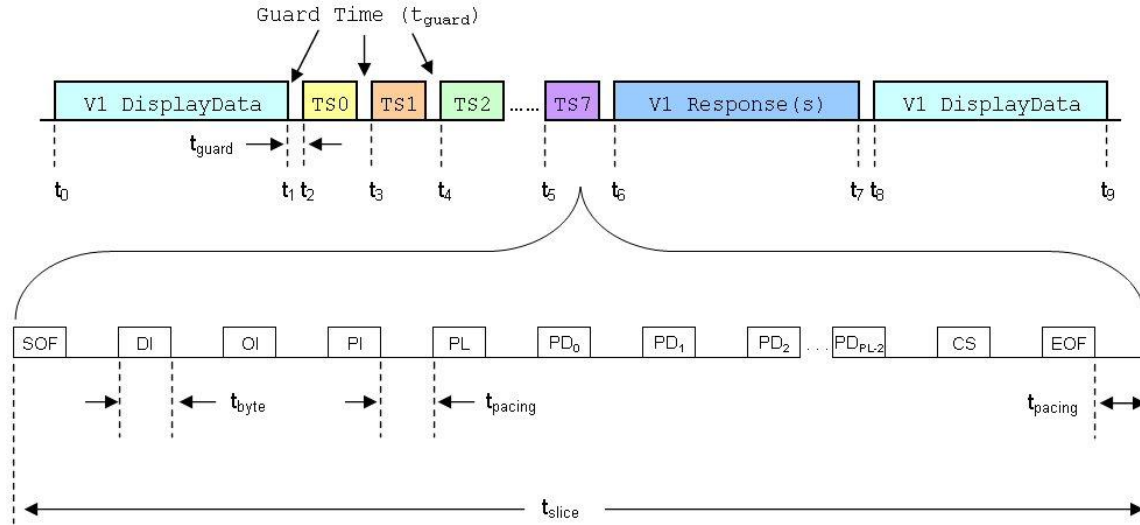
Guard Time ($t_{guard}$)

V1 DisplayData TS0 TS1 TS2 …… TS7 V1 Response(s) V1 DisplayData

$t_{guard}$

$t_0$ $t_1$ $t_2$ $t_3$ $t_4$ $t_5$ $t_6$ $t_7$ $t_8$ $t_9$

SOF DI OI PI PL $PD_0$ $PD_1$ $PD_2$ … $PD_{PL-2}$ CS EOF

$t_{byte}$ $t_{pacing}$ $t_{pacing}$

$t_{slice}$